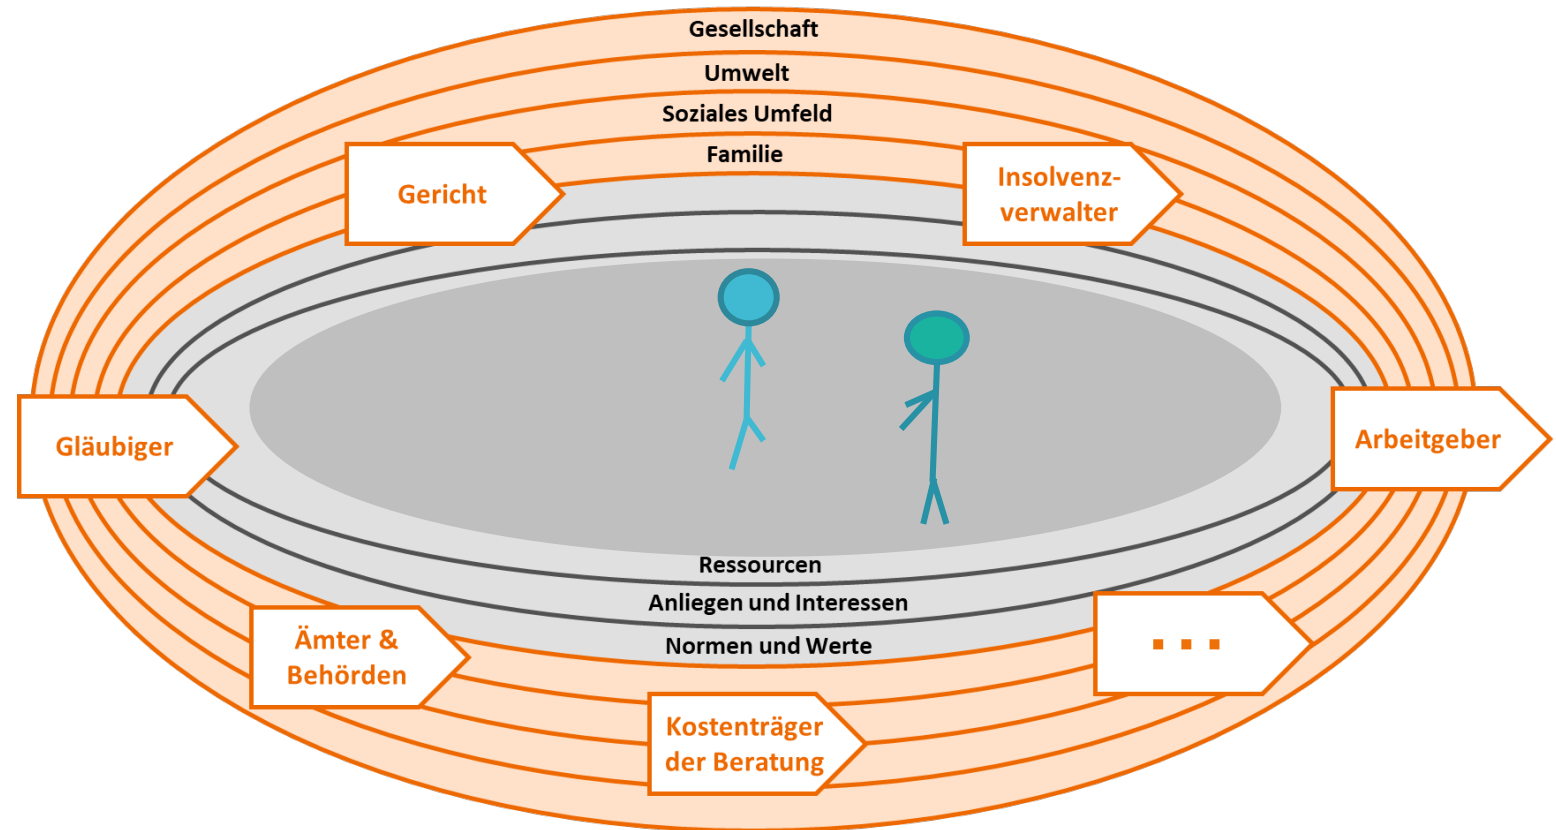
Gesellschaft

Umwelt

Soziales Umfeld

Familie

Gericht

Insolvenzverwalter

Gläubiger

Arbeitgeber

Ressourcen

Anliegen und Interessen

Normen und Werte

Ämter & Behörden

...

Kostenträger der Beratung